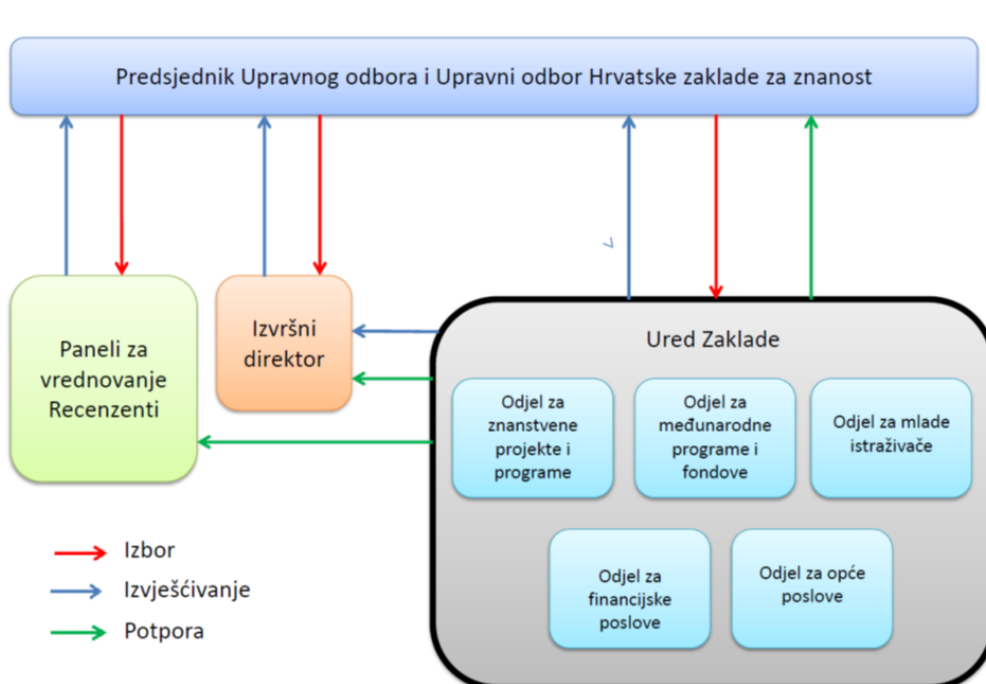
Predsjednik Upravnog odbora i Upravni odbor Hrvatske zaklade za znanost

Paneli za vrednovanje Recenzenti

Izvršni direktor

Ured Zaklade

Odjel za znanstvene projekte i programe

Odjel za međunarodne programe i fondove

Odjel za mlade istraživače

Odjel za financijske poslove

Odjel za opće poslove

Izbor

Izvješćivanje

Potpora